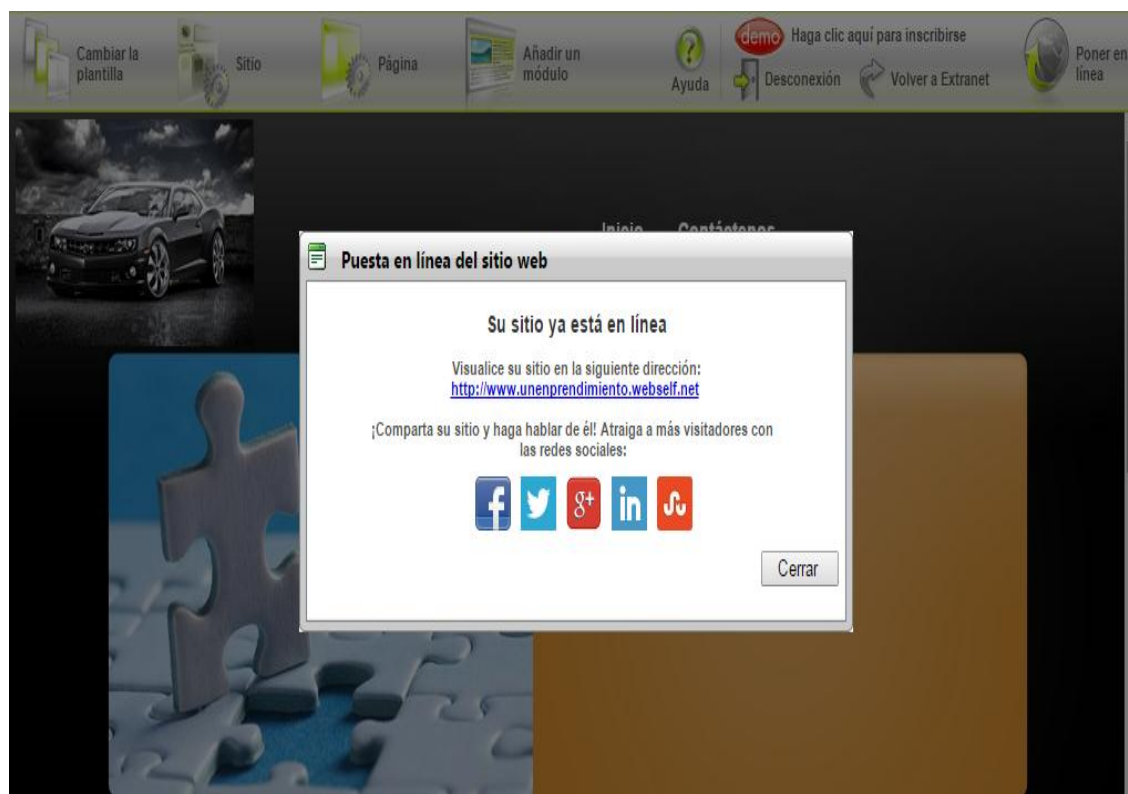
Cambiar la plantilla
Sitio
Página
Añadir un módulo
Ayuda
demo
Haga clic aquí para inscribirse
Desconexión
Volver a Extranet
Poner en línea

Inicio Contáctenos

Puesta en línea del sitio web

Su sitio ya está en línea

Visualice su sitio en la siguiente dirección:
http://www.unenprendimiento.webself.net

¡Comparta su sitio y haga hablar de él! Atraiga a más visitadores con las redes sociales:

f $g^+$ in

Cerrar